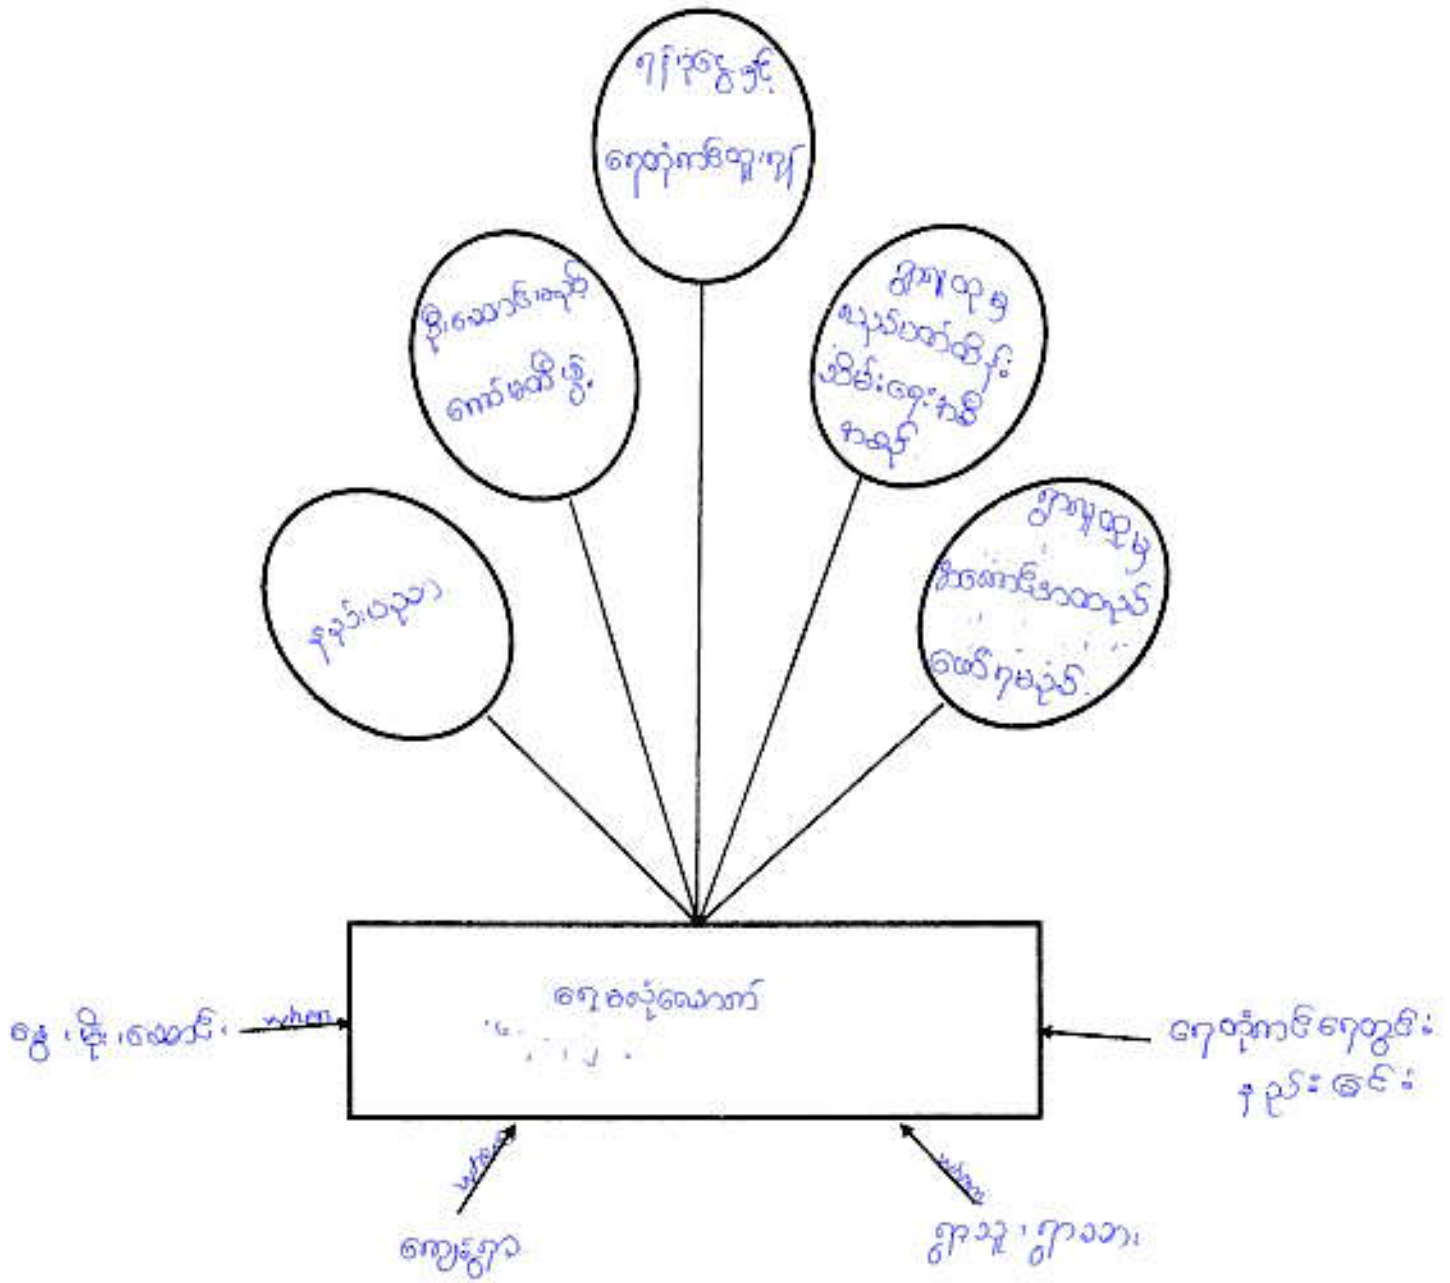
ဂါထာရွတ်ခြင်း ရေတုံကန်ရှည်

မိုးခေါင်ခြင်း ကောင်းကင်ဘုံ

ကျေးရွာမှ သူသပေါက်ထိုး ဖြင့်ကြေးလှူ

နှင်းပေသည်

ကျေးရွာမှ ကောင်းသောအရာ ဖော်ဆုံသည်

ရေစက်ချဲ့ဆောက်

နွေ မိုး ဆောင်း when

ရေထိုးကန်ရေတွင်း နည်းခြင်း

where
ကျေးရွာ

who
ရှင်သူ ရှင်သား